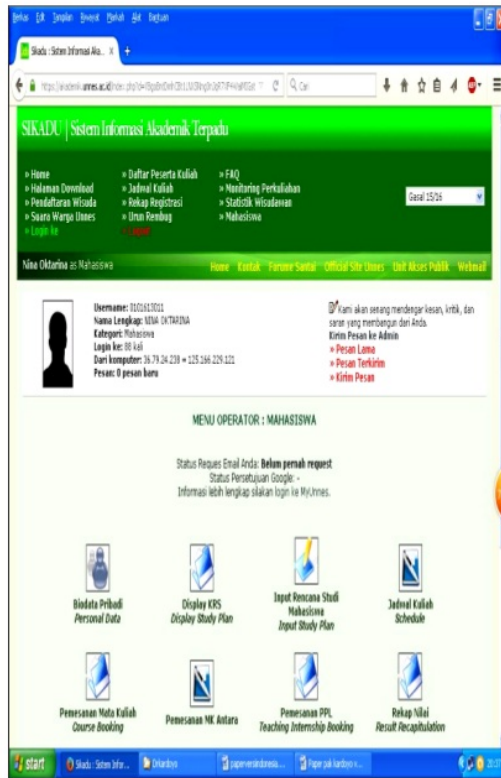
Berkas Edit Tampilan Riwayat Markah Alat Bantuan

Sikadu : Sistem Informasi Aka... ×

https://akademik.unnes.ac.id/index.php?d=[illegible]

Cari

SIKADU | Sistem Informasi Akademik Terpadu

» Home
» Halaman Download
» Pendaftaran Wisuda
» Suara Warga Unnes
» Login ke

» Daftar Peserta Kuliah
» Jadwal Kuliah
» Rekap Registrasi
» Urun Rembug
» Logout

» FAQ
» Monitoring Perkuliahan
» Statistik Wisudawan
» Mahasiswa

Gasal 15/16

Nina Oktarina as Mahasiswa

Home Kontak Forume Santai Official Site Unnes Unit Akses Publik Webmail

Username: 3101613011
Nama Lengkap: NINA OKTARINA
Kategori: Mahasiswa
Login ke: 88 kali
Dari komputer: 36.79.24.238 = 125.166.229.121
Pesan: 0 pesan baru

Kami akan senang mendengar kesan, kritik, dan saran yang membangun dari Anda.
Kirim Pesan ke Admin
» Pesan Lama
» Pesan Terkirim
» Kirim Pesan

MENU OPERATOR : MAHASISWA

Status Reques Email Anda: Belum pernah request
Status Persetujuan Google: -
Informasi lebih lengkap silakan login ke MyUnnes.

Biodata Pribadi
Personal Data

Display KRS
Display Study Plan

Input Rencana Studi Mahasiswa
Input Study Plan

Jadwal Kuliah
Schedule

Pemesanan Mata Kuliah
Course Booking

Pemesanan NK Antara

Pemesanan PPL
Teaching Internship Booking

Rekap Nilai
Result Recapitulation

start Sikadu : Sistem Infor... Dkardoyo paperversiindonesia... Paper pak kardoyo w...